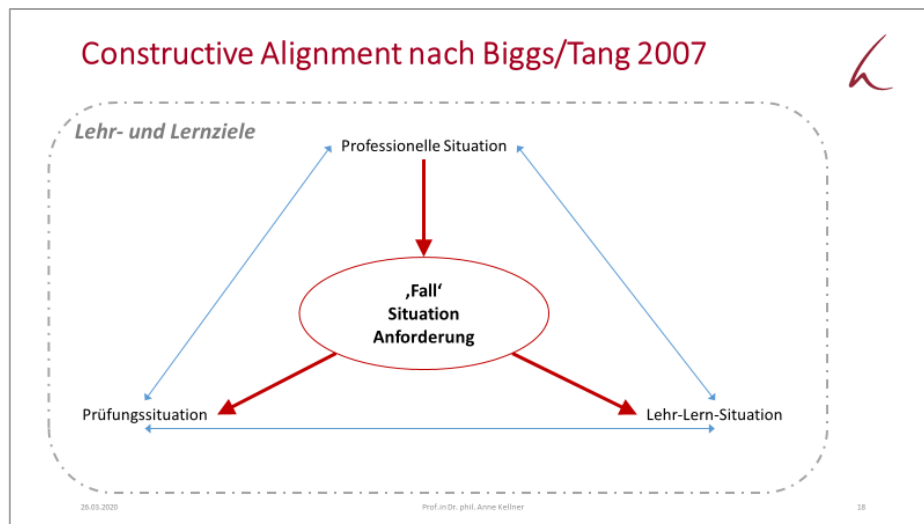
Constructive Alignment nach Biggs/Tang 2007

Lehr- und Lernziele

Professionelle Situation

‚Fall‘
Situation
Anforderung

Prüfungssituation

Lehr-Lern-Situation

26.03.2020

Prof.in Dr. phil. Anne Kellner

18